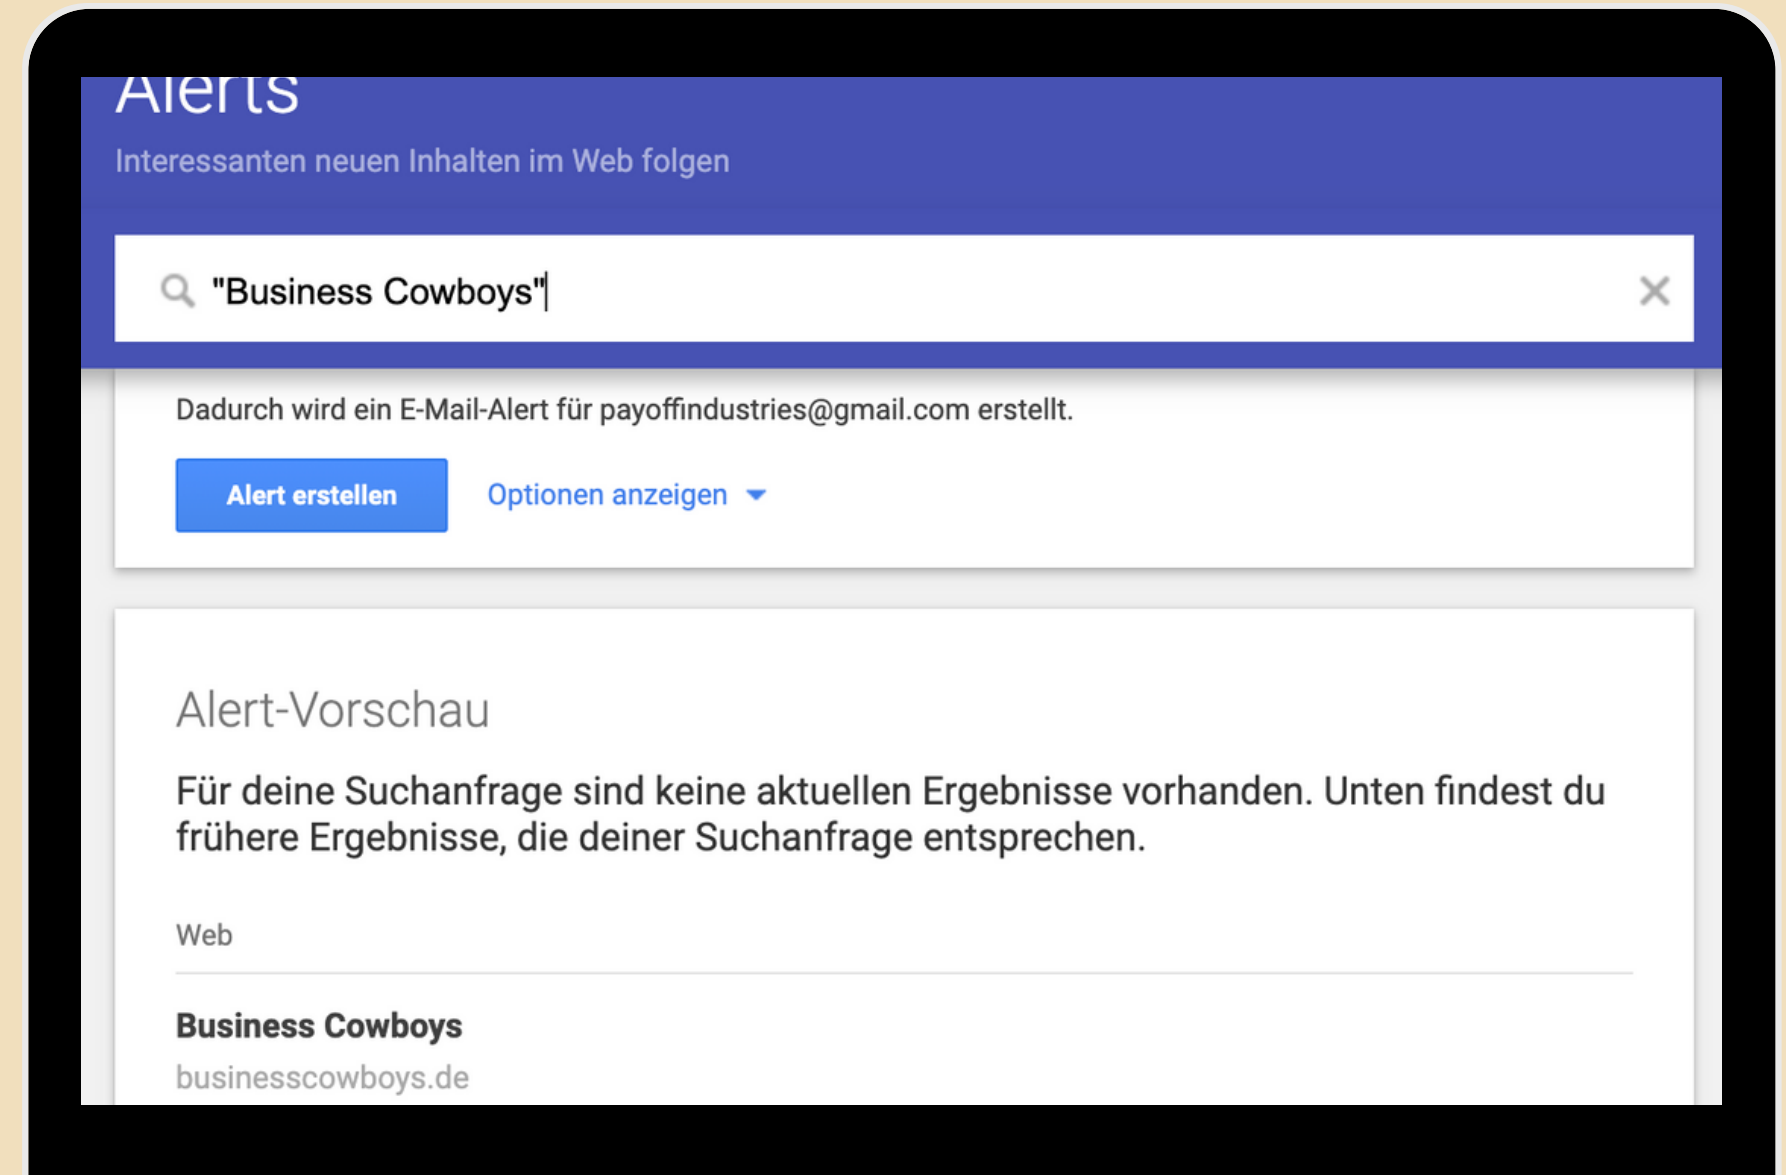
Alerts

Interessanten neuen Inhalten im Web folgen

"Business Cowboys"

Dadurch wird ein E-Mail-Alert für payoffindustries@gmail.com erstellt.

Alert erstellen

Optionen anzeigen

Alert-Vorschau

Für deine Suchanfrage sind keine aktuellen Ergebnisse vorhanden. Unten findest du frühere Ergebnisse, die deiner Suchanfrage entsprechen.

Web

Business Cowboys

businesscowboys.de